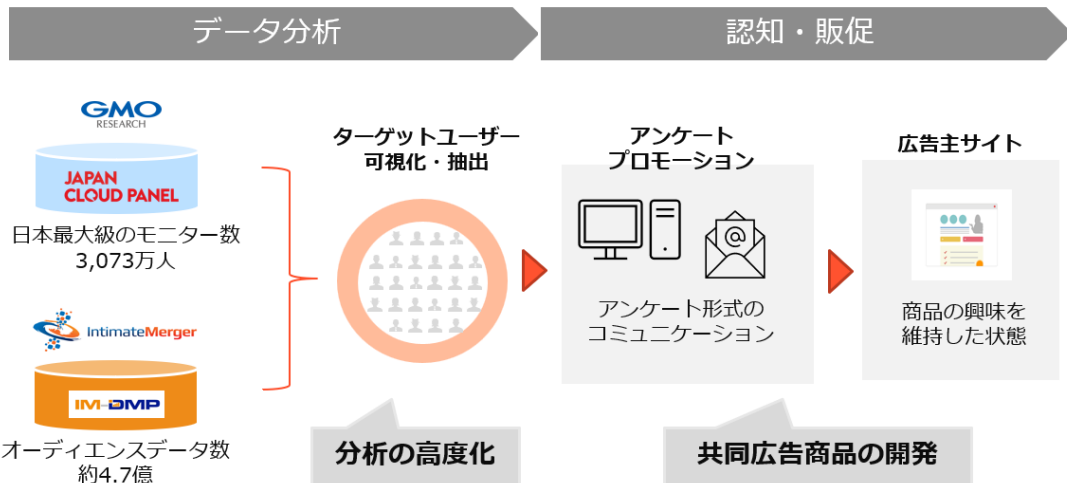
データ分析

認知・販促

GMO
RESEARCH

JAPAN
CLOUD PANEL

日本最大級のモニター数
3,073万人

IntimateMerger

IM-DMP

オーディエンスデータ数
約4.7億

ターゲットユーザー
可視化・抽出

アンケート
プロモーション

アンケート形式の
コミュニケーション

広告主サイト

商品の興味を
維持した状態

分析の高度化

共同広告商品の開発